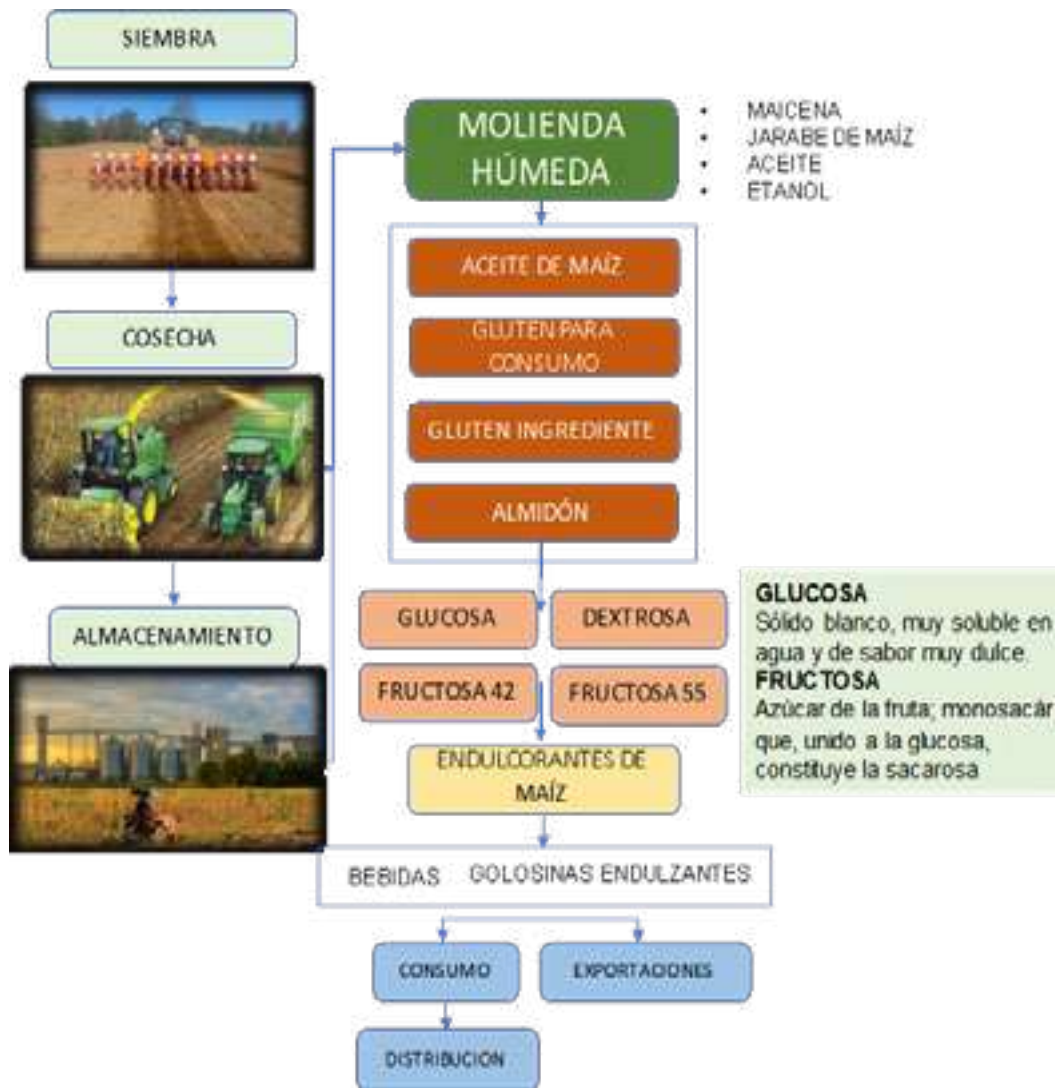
SIEMBRA

COSECHA

ALMACENAMIENTO

MOLIENDA HÚMEDA

- MAICENA
- JARABE DE MAÍZ
- ACEITE
- ETANOL

ACEITE DE MAÍZ

GLUTEN PARA CONSUMO

GLUTEN INGREDIENTE

ALMIDÓN

GLUCOSA

DEXTROSA

FRUCTOSA 42

FRUCTOSA 55

ENDULCORANTES DE MAÍZ

GLUCOSA
Sólido blanco, muy soluble en agua y de sabor muy dulce.
FRUCTOSA
Azúcar de la fruta; monosacár que, unido a la glucosa, constituye la sacarosa

BEBIDAS GOLOSINAS ENDULZANTES

CONSUMO

EXPORTACIONES

DISTRIBUCION